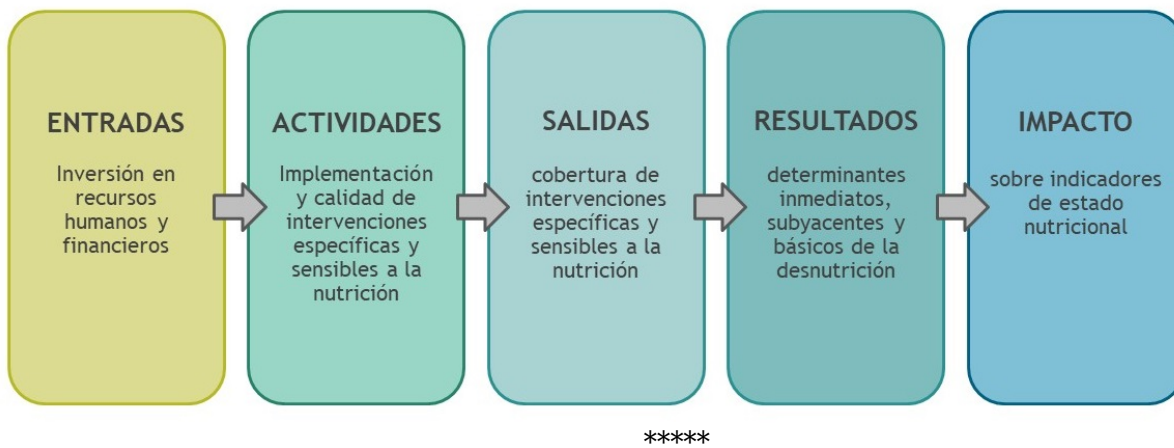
ENTRADAS

Inversión en recursos humanos y financieros

ACTIVIDADES

Implementación y calidad de intervenciones específicas y sensibles a la nutrición

SALIDAS

cobertura de intervenciones específicas y sensibles a la nutrición

RESULTADOS

determinantes inmediatos, subyacentes y básicos de la desnutrición

IMPACTO

sobre indicadores de estado nutricional

*****